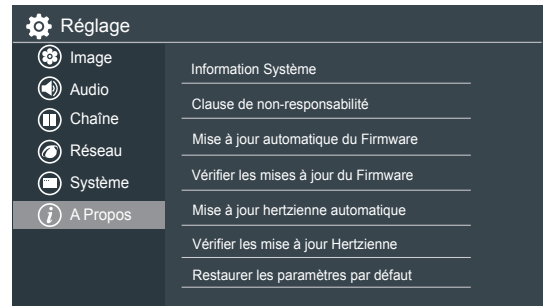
Réglage

Image
Audio
Chaîne
Réseau
Système
A Propos

Information Système
Clause de non-responsabilité
Mise à jour automatique du Firmware
Vérifier les mises à jour du Firmware
Mise à jour hertzienne automatique
Vérifier les mise à jour Hertzienne
Restaurer les paramètres par défaut